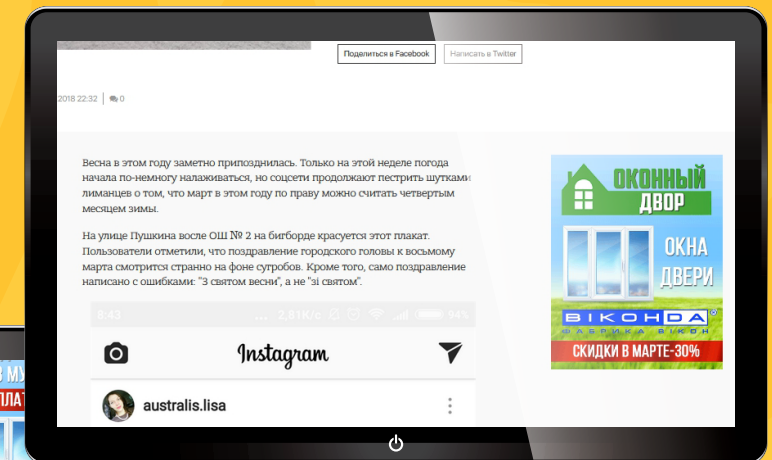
Поделиться в Facebook
Написать в Twitter

2018 22:32 | 0

Весна в этом году заметно припозднилась. Только на этой неделе погода начала по-немногу налаживаться, но соцсети продолжают пестрить шутками лиманцев о том, что март в этом году по праву можно считать четвертым месяцем зимы.

На улице Пушкина возле ОШ № 2 на бигборде красуется этот плакат. Пользователи отметили, что поздравление городского головы к восьмому марта смотрится странно на фоне сугробов. Кроме того, само поздравление написано с ошибками: "З святом весни", а не "зі святом".

8:43 ... 2,81K/c 94%

Instagram

australis.lisa

ОКОННЫЙ ДВОР
ОКНА ДВЕРИ
ВІКОНDA
ФАБРИКА ВІКОН
СКИДКИ В МАРТЕ-30%

З МУ
ПЛАТ